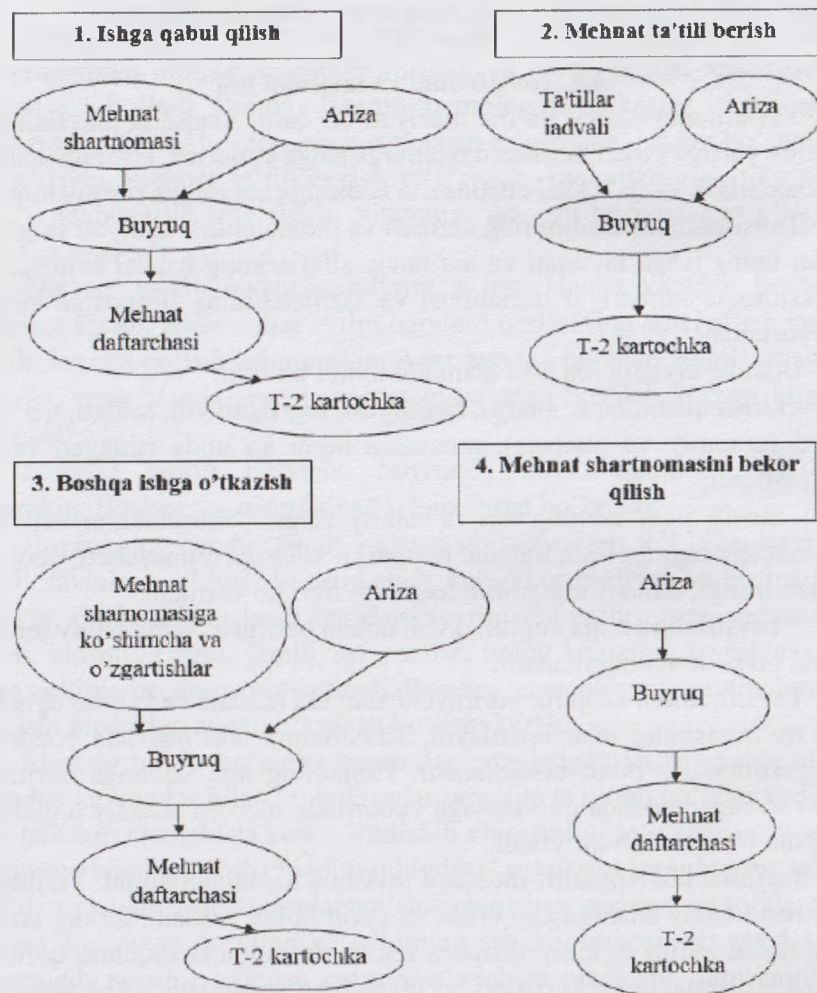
1. Ishga qabul qilish

Mehnat shartnomasi

Ariza

Buyruq

Mehnat daftarchasi

T-2 kartochka

2. Mehnat ta'tili berish

Ta'tillar jadvali

Ariza

Buyruq

T-2 kartochka

3. Boshqa ishga o'tkazish

Mehnat sharnomasiga ko'shimcha va o'zgartishlar

Ariza

Buyruq

Mehnat daftarchasi

T-2 kartochka

4. Mehnat shartnomasini bekor qilish

Ariza

Buyruq

Mehnat daftarchasi

T-2 kartochka